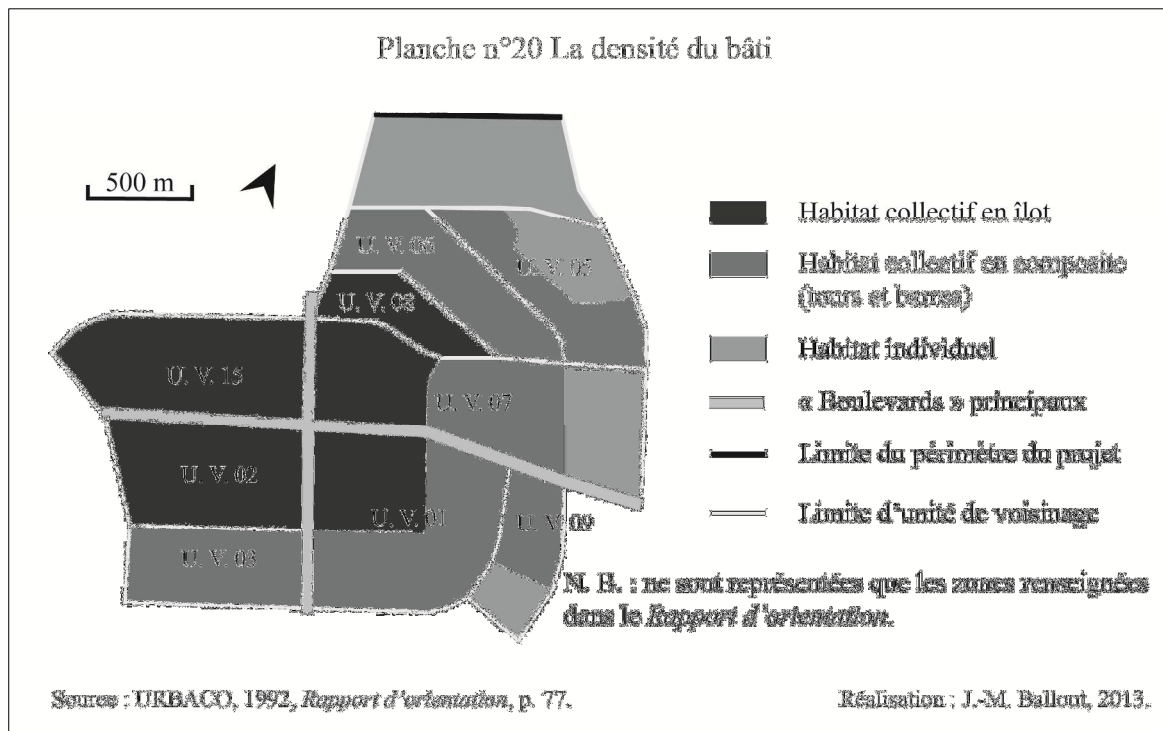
Planche n°20 La densité du bâti

500 m

U. V. 05

U. V. 07

U. V. 08

U. V. 15

U. V. 07

U. V. 02

U. V. 01

U. V. 09

U. V. 03

Habitat collectif en îlot

Habitat collectif en composite (tours et barres)

Habitat individuel

« Boulevards » principaux

Limite du périmètre du projet

Limite d'unité de voisinage

N. B. : ne sont représentées que les zones renseignées dans le *Rapport d'orientation*.

Source : URBACO, 1992, *Rapport d'orientation*, p. 77.

Réalisation : J.-M. Ballout, 2013.